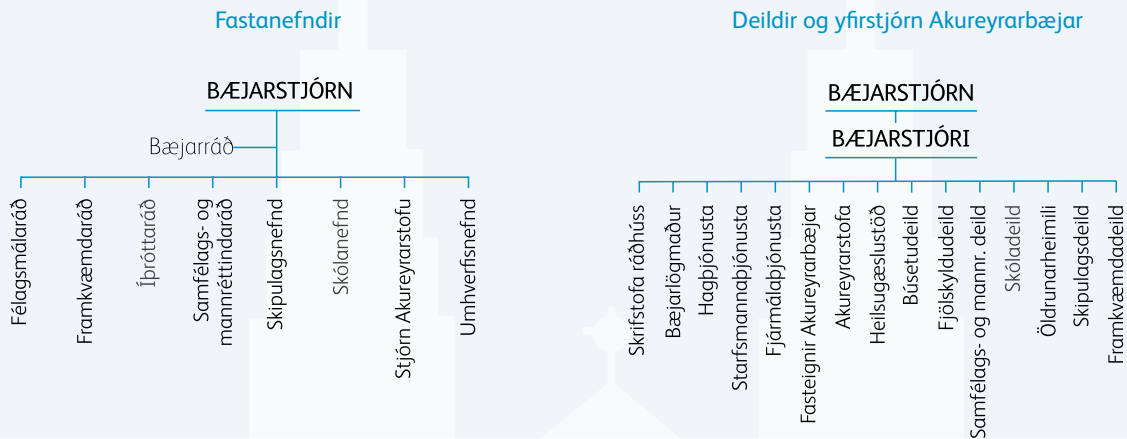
Fastanefndir

BÆJARSTJÓRN

Bæjarráð

Félagsmálaráð
Framkvæmdaráð
Íþróttaráð
Samfélags- og mannréttindaráð
Skipulagsnefnd
Skólanefnd
Stjórn Akureyrarstofu
Umhverfisnefnd

Deildir og yfirstjórn Akureyrarbæjar

BÆJARSTJÓRN

BÆJARSTJÓRI

Skrifstofa ráðhúss
Bæjarlögmaður
Hagþjónusta
Starfsmannaþjónusta
Fjármálaþjónusta
Fasteignir Akureyrarbæjar
Akureyrarstofa
Heilsugæslustöð
Búsetudeild
Fjölskyldudeild
Samfélags- og mannr. deild
Skóladeild
Öldrunarheimili
Skipulagsdeild
Framkvæmdadeild